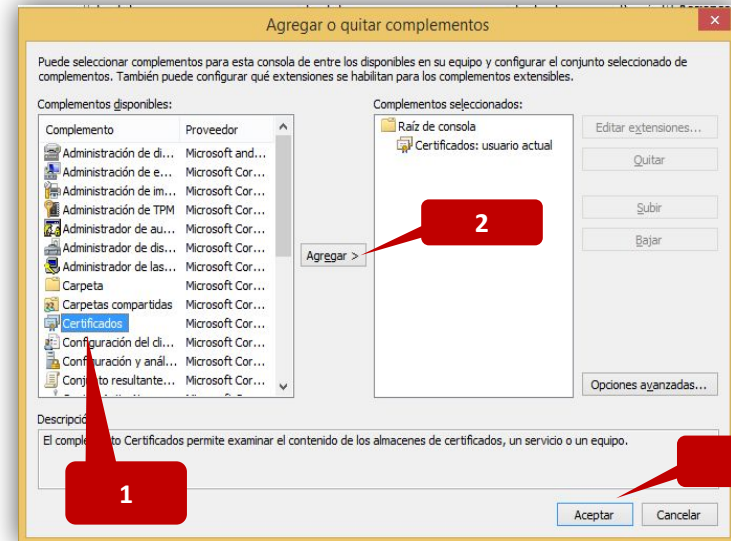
Agregar o quitar complementos

Puede seleccionar complementos para esta consola de entre los disponibles en su equipo y configurar el conjunto seleccionado de complementos. También puede configurar qué extensiones se habilitan para los complementos extensibles.

Complementos disponibles:

| Complemento | Proveedor |
|---|---|
| Administración de di... | Microsoft and... |
| Administración de e... | Microsoft Cor... |
| Administración de im... | Microsoft Cor... |
| Administración de TPM | Microsoft Cor... |
| Administrador de au... | Microsoft Cor... |
| Administrador de dis... | Microsoft Cor... |
| Administrador de las... | Microsoft Cor... |
| Carpeta | Microsoft Cor... |
| Carpetas compartidas | Microsoft Cor... |
| Certificados | Microsoft Cor... |
| Configuración del cli... | Microsoft Cor... |
| Configuración y anál... | Microsoft Cor... |
| Conj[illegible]to resultante... | Microsoft Cor... |

Agregar >

2

Complementos seleccionados:

Raíz de consola
Certificados: usuario actual

Editar extensiones...
Quitar
Subir
Bajar
Opciones avanzadas...

Descripció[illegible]
El comple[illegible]to Certificados permite examinar el contenido de los almacenes de certificados, un servicio o un equipo.

1

Aceptar
Cancelar